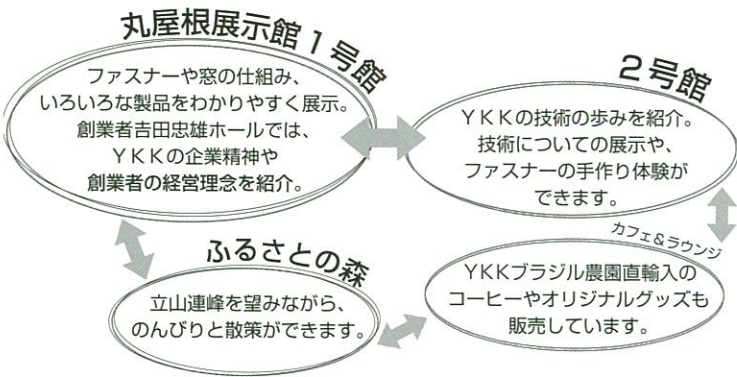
丸屋根展示館１号館

ファスナーや窓の仕組み、いろいろな製品をわかりやすく展示。創業者吉田忠雄ホールでは、ＹＫＫの企業精神や創業者の経営理念を紹介。

２号館

ＹＫＫの技術の歩みを紹介。技術についての展示や、ファスナーの手作り体験ができます。

ふるさとの森

立山連峰を望みながら、のんびりと散策ができます。

カフェ＆ラウンジ

YKKブラジル農園直輸入のコーヒーやオリジナルグッズも販売しています。